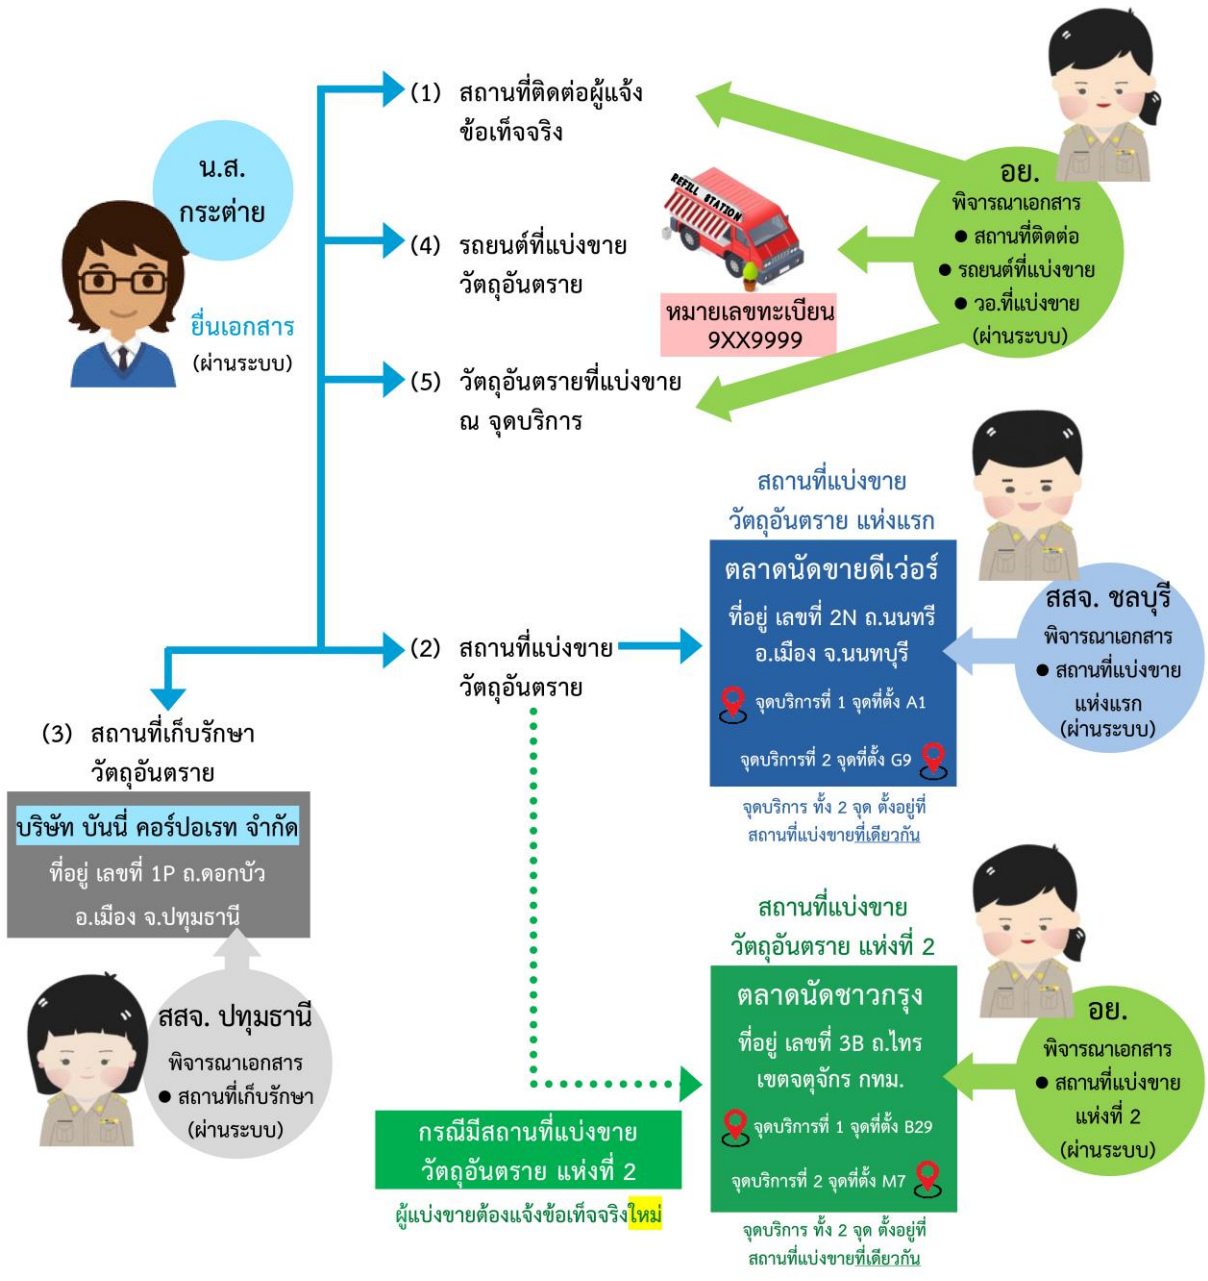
น.ส.
กระต่าย

ยื่นเอกสาร
(ผ่านระบบ)

(1) สถานที่ติดต่อผู้แจ้งข้อเท็จจริง

(4) รถยนต์ที่แบ่งขายวัตถุอันตราย

REFILL STATION

หมายเลขทะเบียน
9XX9999

(5) วัตถุอันตรายที่แบ่งขาย ณ จุดบริการ

อย.
พิจารณาเอกสาร
● สถานที่ติดต่อ
● รถยนต์ที่แบ่งขาย
● วอ.ที่แบ่งขาย
(ผ่านระบบ)

สถานที่แบ่งขาย
วัตถุอันตราย แห่งแรก

ตลาดนัดขายดีเว่อร์
ที่อยู่ เลขที่ 2N ถ.นนทรี
อ.เมือง จ.นนทบุรี
จุดบริการที่ 1 จุดที่ตั้ง A1
จุดบริการที่ 2 จุดที่ตั้ง G9

จุดบริการ ทั้ง 2 จุด ตั้งอยู่ที่
สถานที่แบ่งขายที่เดียวกัน

สสจ. ชลบุรี
พิจารณาเอกสาร
● สถานที่แบ่งขาย
แห่งแรก
(ผ่านระบบ)

(2) สถานที่แบ่งขายวัตถุอันตราย

(3) สถานที่เก็บรักษาวัตถุอันตราย

บริษัท บันนี่ คอร์ปอเรท จำกัด
ที่อยู่ เลขที่ 1P ถ.ดอกบัว
อ.เมือง จ.ปทุมธานี

สสจ. ปทุมธานี
พิจารณาเอกสาร
● สถานที่เก็บรักษา
(ผ่านระบบ)

สถานที่แบ่งขาย
วัตถุอันตราย แห่งที่ 2

ตลาดนัดชาวกรุง
ที่อยู่ เลขที่ 3B ถ.ไทร
เขตจตุจักร กทม.
จุดบริการที่ 1 จุดที่ตั้ง B29
จุดบริการที่ 2 จุดที่ตั้ง M7

จุดบริการ ทั้ง 2 จุด ตั้งอยู่ที่
สถานที่แบ่งขายที่เดียวกัน

อย.
พิจารณาเอกสาร
● สถานที่แบ่งขาย
แห่งที่ 2
(ผ่านระบบ)

กรณีมีสถานที่แบ่งขาย
วัตถุอันตราย แห่งที่ 2

ผู้แบ่งขายต้องแจ้งข้อเท็จจริงใหม่